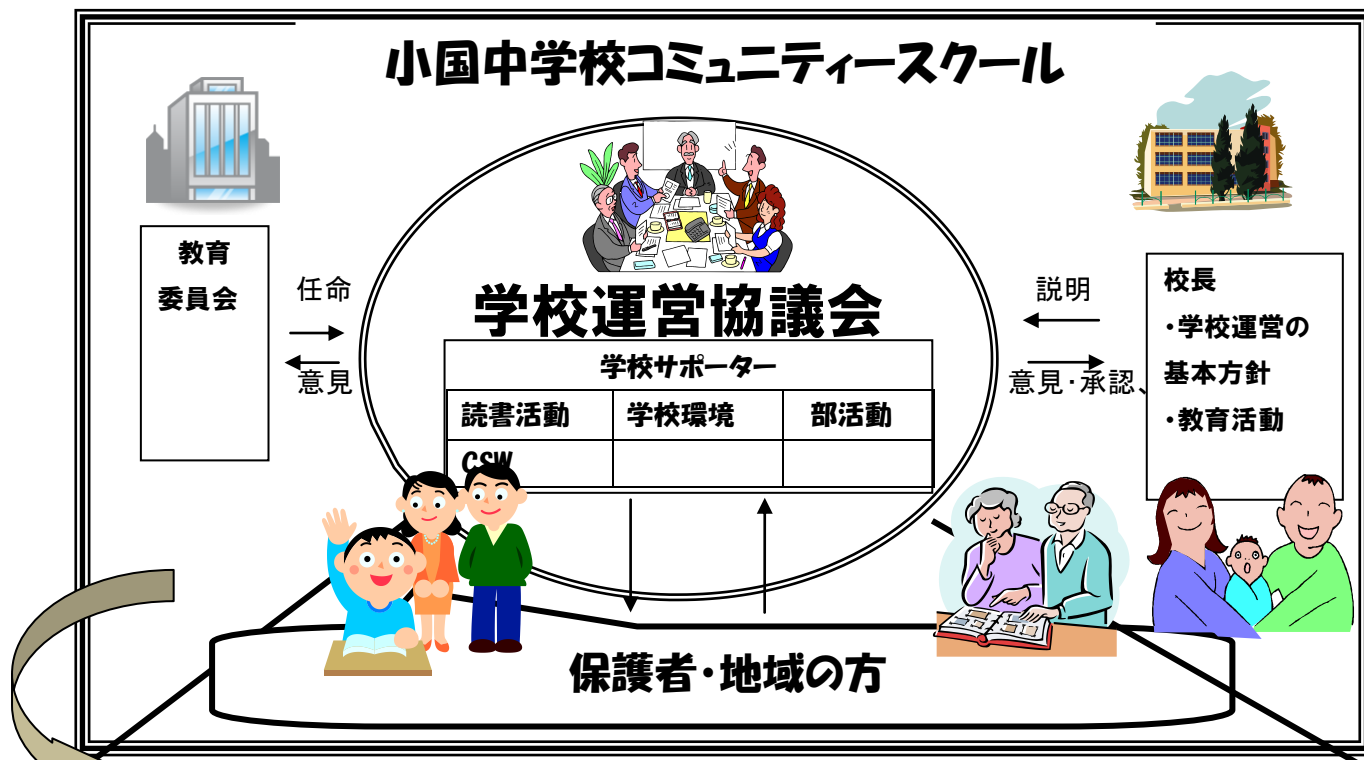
小国中学校コミュニティースクール

教育
委員会

任命

意見

学校運営協議会

| 学校サポーター | | |
|---|---|---|
| 読書活動 | 学校環境 | 部活動 |
| CSW | | |

説明

意見·承認、

校長
·学校運営の
基本方針
·教育活動

保護者·地域の方